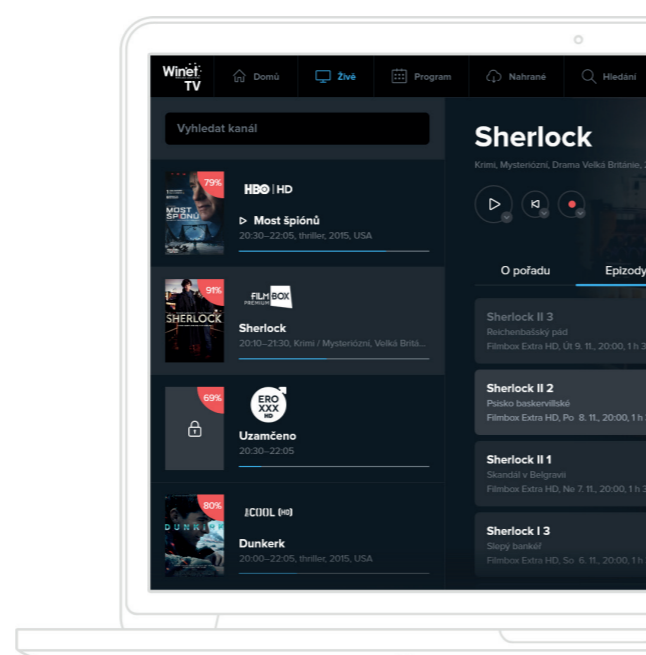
Winet TV

Domů

Živě

Program

Nahrané

Hledání

Vyhledat kanál

79%

HBO | HD

▷ Most špiónů

20:30–22:05, thriller, 2015, USA

MOST ŠPIONŮ

91%

FILM BOX PREMIUM

Sherlock

20:10–21:30, Krimi / Mysteriózní, Velká Britá...

SHERLOCK

69%

ERO XXX HD

Uzamčeno

20:30–22:05

80%

CS COOL HD

Dunkerk

20:00–22:05, thriller, 2015, USA

DUNKERK

Sherlock

Krimi, Mysteriózní, Drama Velká Británie,

O pořadu

Epizody

Sherlock II 3

Reichenbašský pád

Filmbox Extra HD, Út 9. 11., 20:00, 1 h 3

Sherlock II 2

Psisko baskervillské

Filmbox Extra HD, Po 8. 11., 20:00, 1 h

Sherlock II 1

Skandál v Belgravii

Filmbox Extra HD, Ne 7. 11., 20:00, 1 h 3

Sherlock I 3

Slepý bankéř

Filmbox Extra HD, So 6. 11., 20:00, 1 h 3